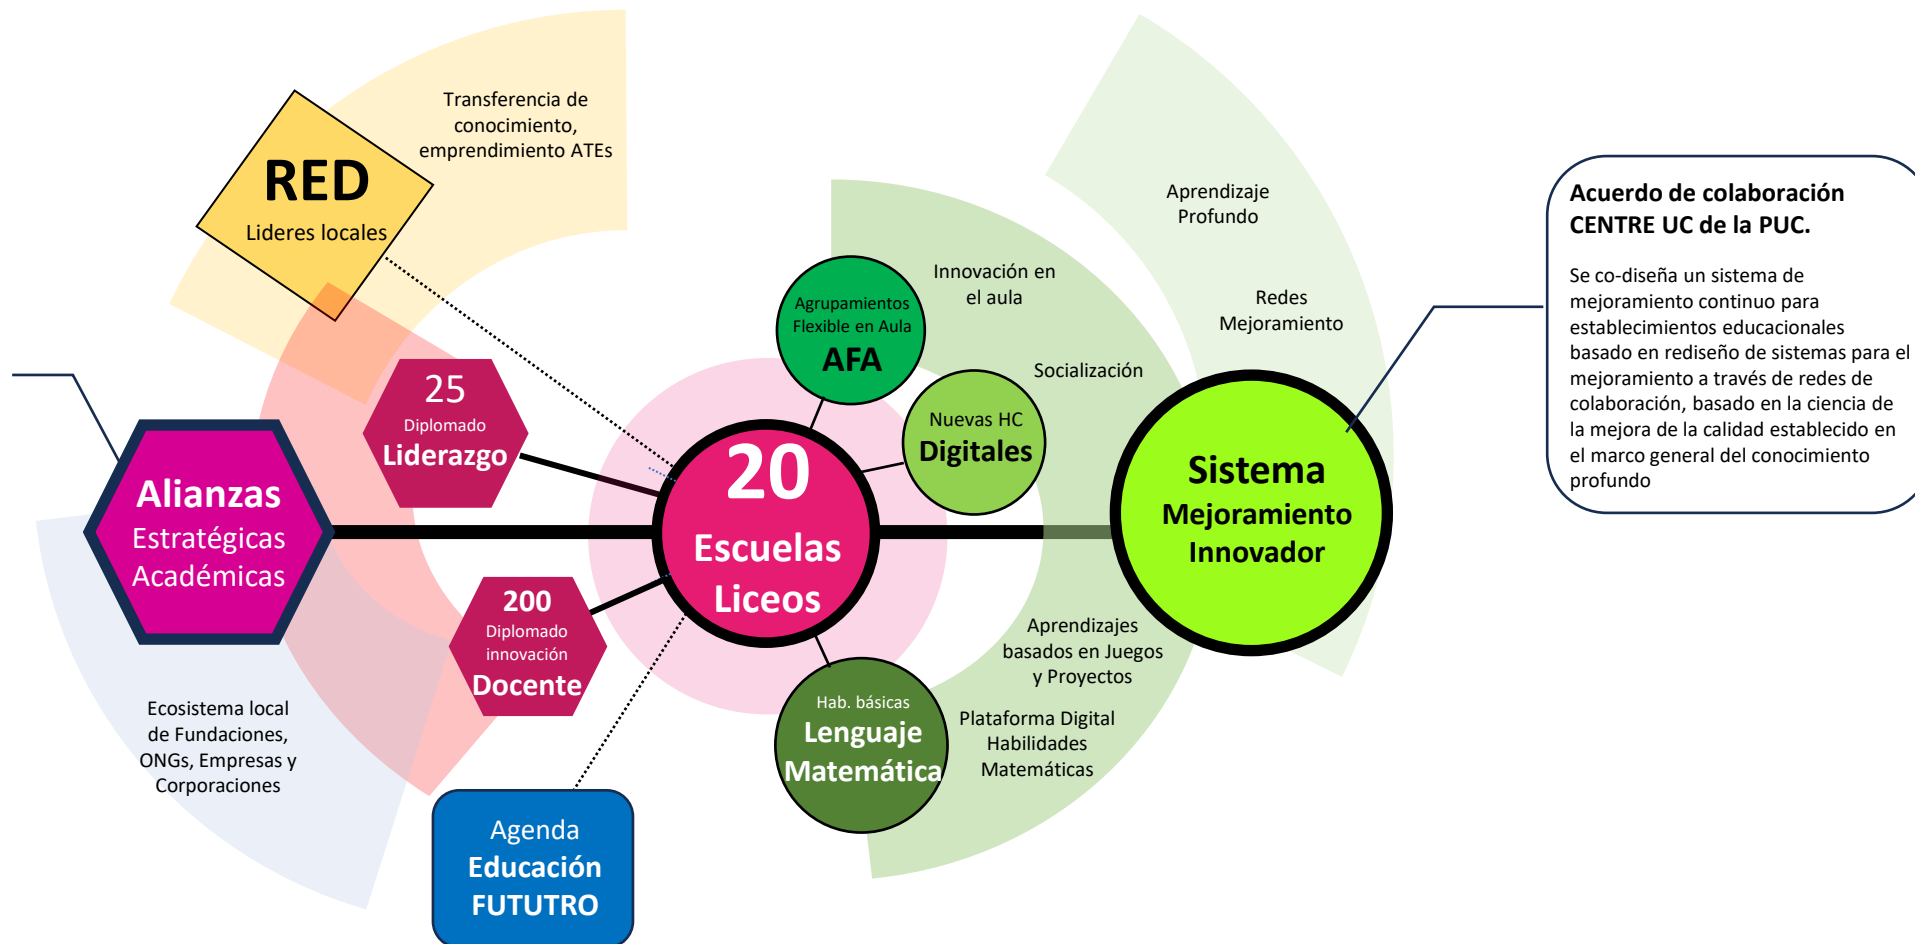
Transferencia de conocimiento, emprendimiento ATEs

RED
Lideres locales

Aprendizaje Profundo

Acuerdo de colaboración CENTRE UC de la PUC.

Se co-diseña un sistema de mejoramiento continuo para establecimientos educacionales basado en rediseño de sistemas para el mejoramiento a través de redes de colaboración, basado en la ciencia de la mejora de la calidad establecido en el marco general del conocimiento profundo

Innovación en el aula

Redes Mejoramiento

Agrupamientos Flexible en Aula
AFA

Socialización

Nuevas HC
Digitales

25
Diplomado
Liderazgo

Alianzas
Estratégicas
Académicas

20
Escuelas
Liceos

Sistema
Mejoramiento
Innovador

200
Diplomado
innovación
Docente

Aprendizajes basados en Juegos y Proyectos

Ecosistema local de Fundaciones, ONGs, Empresas y Corporaciones

Hab. básicas
Lenguaje
Matemática

Plataforma Digital Habilidades Matemáticas

Agenda
Educación
FUTUTRO